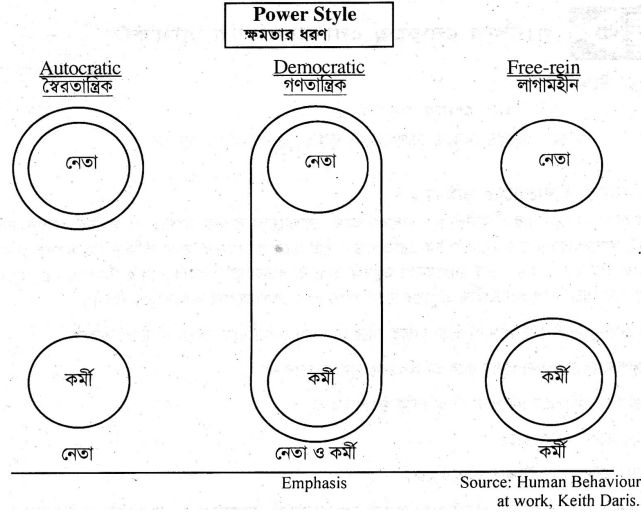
Power Style
ক্ষমতার ধরণ

Autocratic
স্বৈরতান্ত্রিক

Democratic
গণতান্ত্রিক

Free-rein
লাগামহীন

নেতা

নেতা

নেতা

কর্মী

কর্মী

কর্মী

নেতা

নেতা ও কর্মী

কর্মী

Emphasis

Source: Human Behaviour at work, Keith Daris.